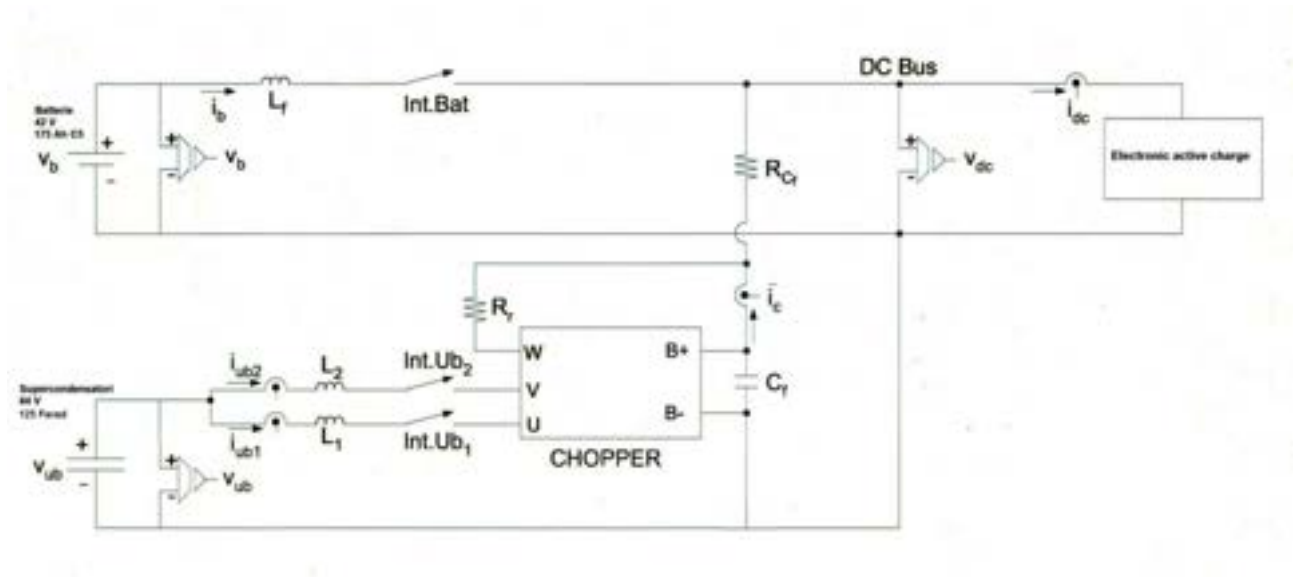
Batterie
42 V
175 Ah C5

$V_b$

+

-

+

-

$V_b$

$i_b$

$L_f$

Int.Bat

DC Bus

$R_{Cr}$

+

-

$V_{dc}$

$i_{dc}$

Electronic active charge

$R_r$

$i_c$

W

B+

V

B-

U

CHOPPER

$C_r$

Supercondensatori
84 V
125 Farad

$V_{ub}$

+

-

+

-

$V_{ub}$

$i_{ub2}$

$L_2$

Int.Ub$_2$

$i_{ub1}$

$L_1$

Int.Ub$_1$